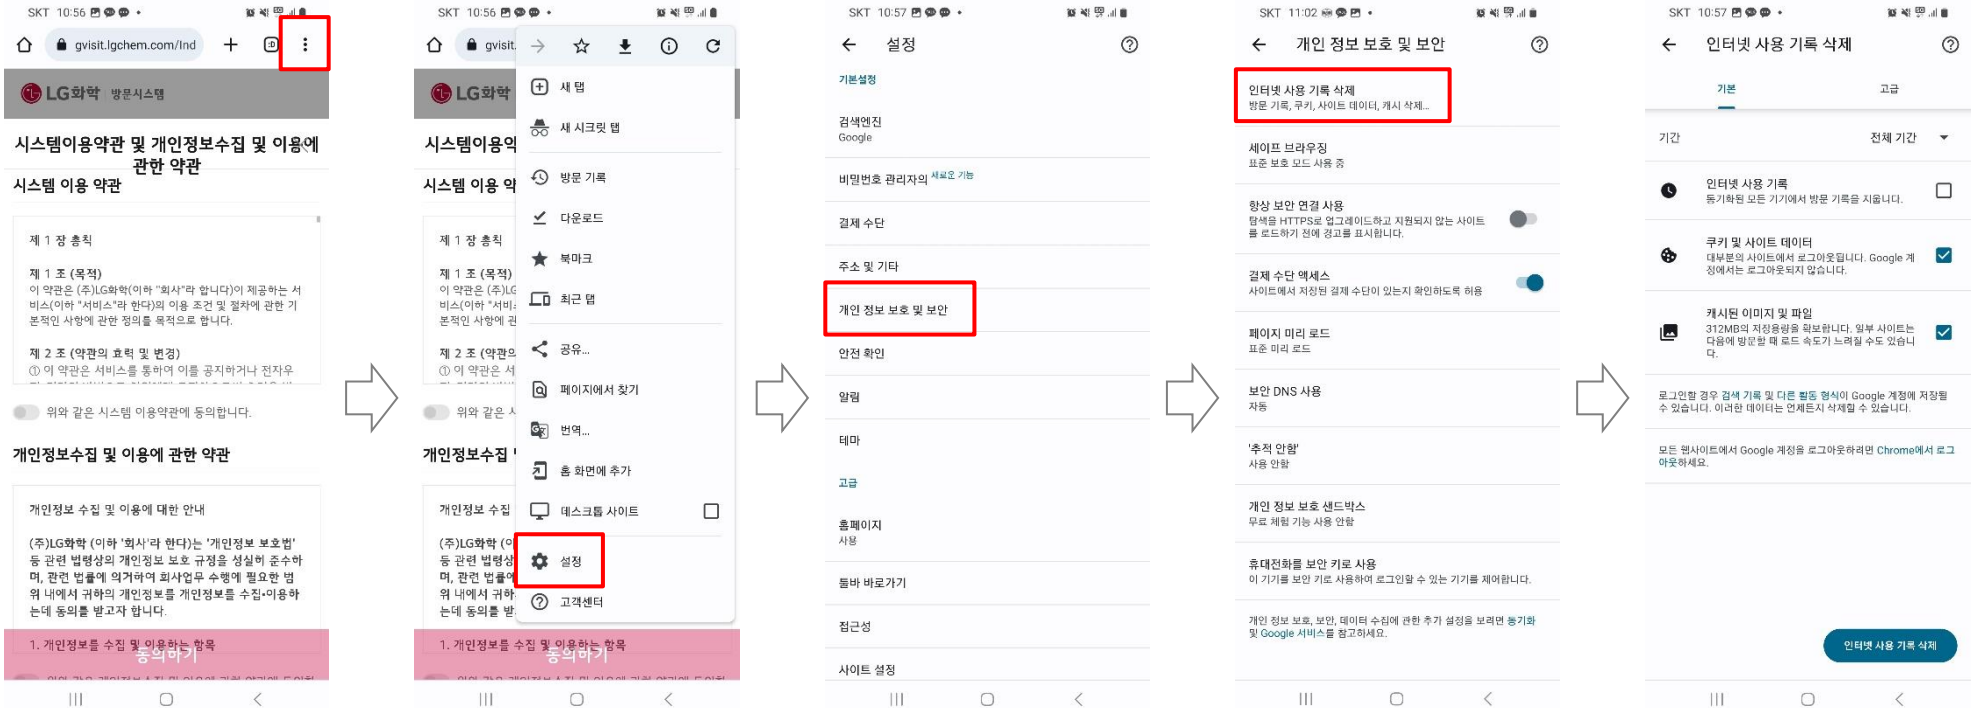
SKT 10:56

gvisit.lgchem.com/Ind

LG화학 방문시스템

시스템이용약관 및 개인정보수집 및 이용에 관한 약관

시스템 이용 약관

제 1 장 총칙

제 1 조 (목적)
이 약관은 (주)LG화학(이하 "회사"라 합니다)이 제공하는 서비스(이하 "서비스"라 한다)의 이용 조건 및 절차에 관한 기본적인 사항에 관한 정의를 목적으로 합니다.

제 2 조 (약관의 효력 및 변경)
① 이 약관은 서비스를 통하여 이를 공지하거나 전자우

위와 같은 시스템 이용약관에 동의합니다.

개인정보수집 및 이용에 관한 약관

개인정보 수집 및 이용에 대한 안내

(주)LG화학 (이하 '회사'라 한다)는 '개인정보 보호법' 등 관련 법령상의 개인정보 보호 규정을 성실히 준수하며, 관련 법률에 의거하여 회사업무 수행에 필요한 범위 내에서 귀하의 개인정보를 개인정보를 수집·이용하는데 동의를 받고자 합니다.

1. 개인정보를 수집 및 이용하는 항목
동의하기

SKT 10:56

gvisit

LG화학

시스템이용약

시스템 이용 약

제 1 장 총칙

제 1 조 (목적)
이 약관은 (주)LG
비스(이하 "서비
본적인 사항에 관

제 2 조 (약관의
① 이 약관은 서

위와 같은

개인정보수집

개인정보 수집

(주)LG화학 (이
등 관련 법령상
며, 관련 법률에
위 내에서 귀하
는데 동의를 받

1. 개인정보를 수집 및 이용하는 항목
동의하기

새 탭
새 시크릿 탭
방문 기록
다운로드
북마크
최근 탭
공유...
페이지에서 찾기
번역...
홈 화면에 추가
데스크톱 사이트
설정
고객센터

SKT 10:57

설정

기본설정

검색엔진
Google

비밀번호 관리자의 새로운 기능

결제 수단

주소 및 기타

개인 정보 보호 및 보안

안전 확인

알림

테마

고급

홈페이지
사용

툴바 바로가기

접근성

사이트 설정

SKT 11:02

개인 정보 보호 및 보안

인터넷 사용 기록 삭제
방문 기록, 쿠키, 사이트 데이터, 캐시 삭제...

세이프 브라우징
표준 보호 모드 사용 중

항상 보안 연결 사용
탐색을 HTTPS로 업그레이드하고 지원되지 않는 사이트를 로드하기 전에 경고를 표시합니다.

결제 수단 액세스
사이트에서 저장된 결제 수단이 있는지 확인하도록 허용

페이지 미리 로드
표준 미리 로드

보안 DNS 사용
자동

'추적 안함'
사용 안함

개인 정보 보호 샌드박스
무료 체험 기능 사용 안함

휴대전화를 보안 키로 사용
이 기기를 보안 키로 사용하여 로그인할 수 있는 기기를 제어합니다.

개인 정보 보호, 보안, 데이터 수집에 관한 추가 설정을 보려면 동기화 및 Google 서비스를 참고하세요.

SKT 10:57

인터넷 사용 기록 삭제

기본 고급

기간 전체 기간

인터넷 사용 기록
동기화된 모든 기기에서 방문 기록을 지웁니다.

쿠키 및 사이트 데이터
대부분의 사이트에서 로그아웃됩니다. Google 계정에서는 로그아웃되지 않습니다.

캐시된 이미지 및 파일
312MB의 저장용량을 확보합니다. 일부 사이트는 다음에 방문할 때 로드 속도가 느려질 수도 있습니다.

로그인할 경우 검색 기록 및 다른 활동 형식이 Google 계정에 저장될 수 있습니다. 이러한 데이터는 언제든지 삭제할 수 있습니다.

모든 웹사이트에서 Google 계정을 로그아웃하려면 Chrome에서 로그아웃하세요.

인터넷 사용 기록 삭제